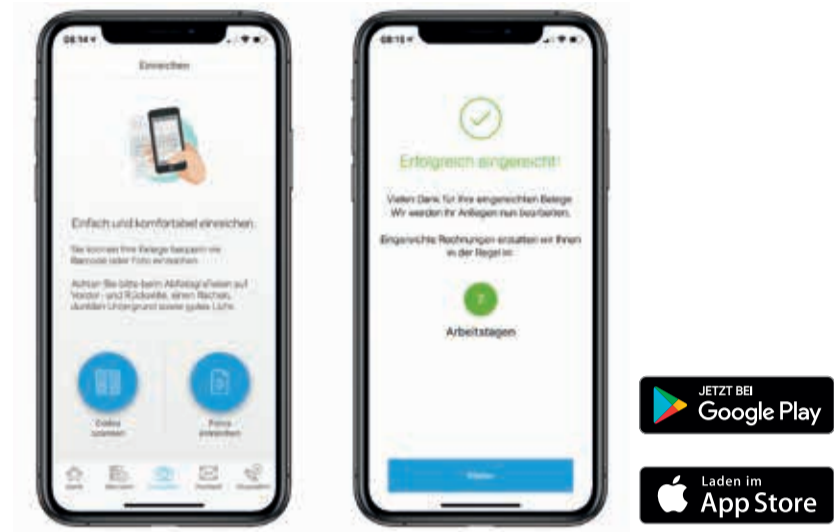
08:14

Einreichen

Einfach und komfortabel einreichen.

Sie können Ihre Belege bequem via Barcode oder Foto einreichen.

Achten Sie bitte beim Abfotografieren auf Vorder- und Rückseite, einen flachen, dunklen Untergrund sowie gutes Licht.

Codes scannen

Fotos einreichen

Home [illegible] Einreichen Postfach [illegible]

08:15

Erfolgreich eingereicht!

Vielen Dank für Ihre eingereichten Belege. Wir werden Ihr Anliegen nun bearbeiten.

Eingereichte Rechnungen erstatten wir Ihnen in der Regel in:

7

Arbeitstagen

Weiter

JETZT BEI
Google Play

Laden im
App Store